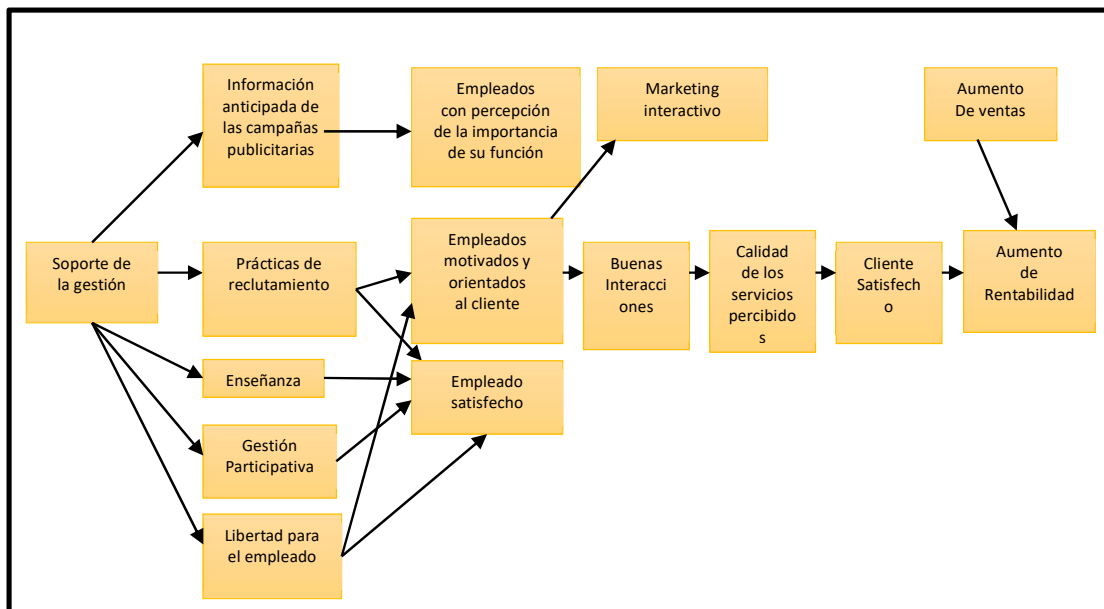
Información anticipada de las campañas publicitarias

Empleados con percepción de la importancia de su función

Marketing interactivo

Aumento De ventas

Soporte de la gestión

Prácticas de reclutamiento

Empleados motivados y orientados al cliente

Buenas Interacci ones

Calidad de los servicios percibido s

Cliente Satisfech o

Aumento de Rentabilidad

Enseñanza

Empleado satisfecho

Gestión Participativa

Libertad para el empleado